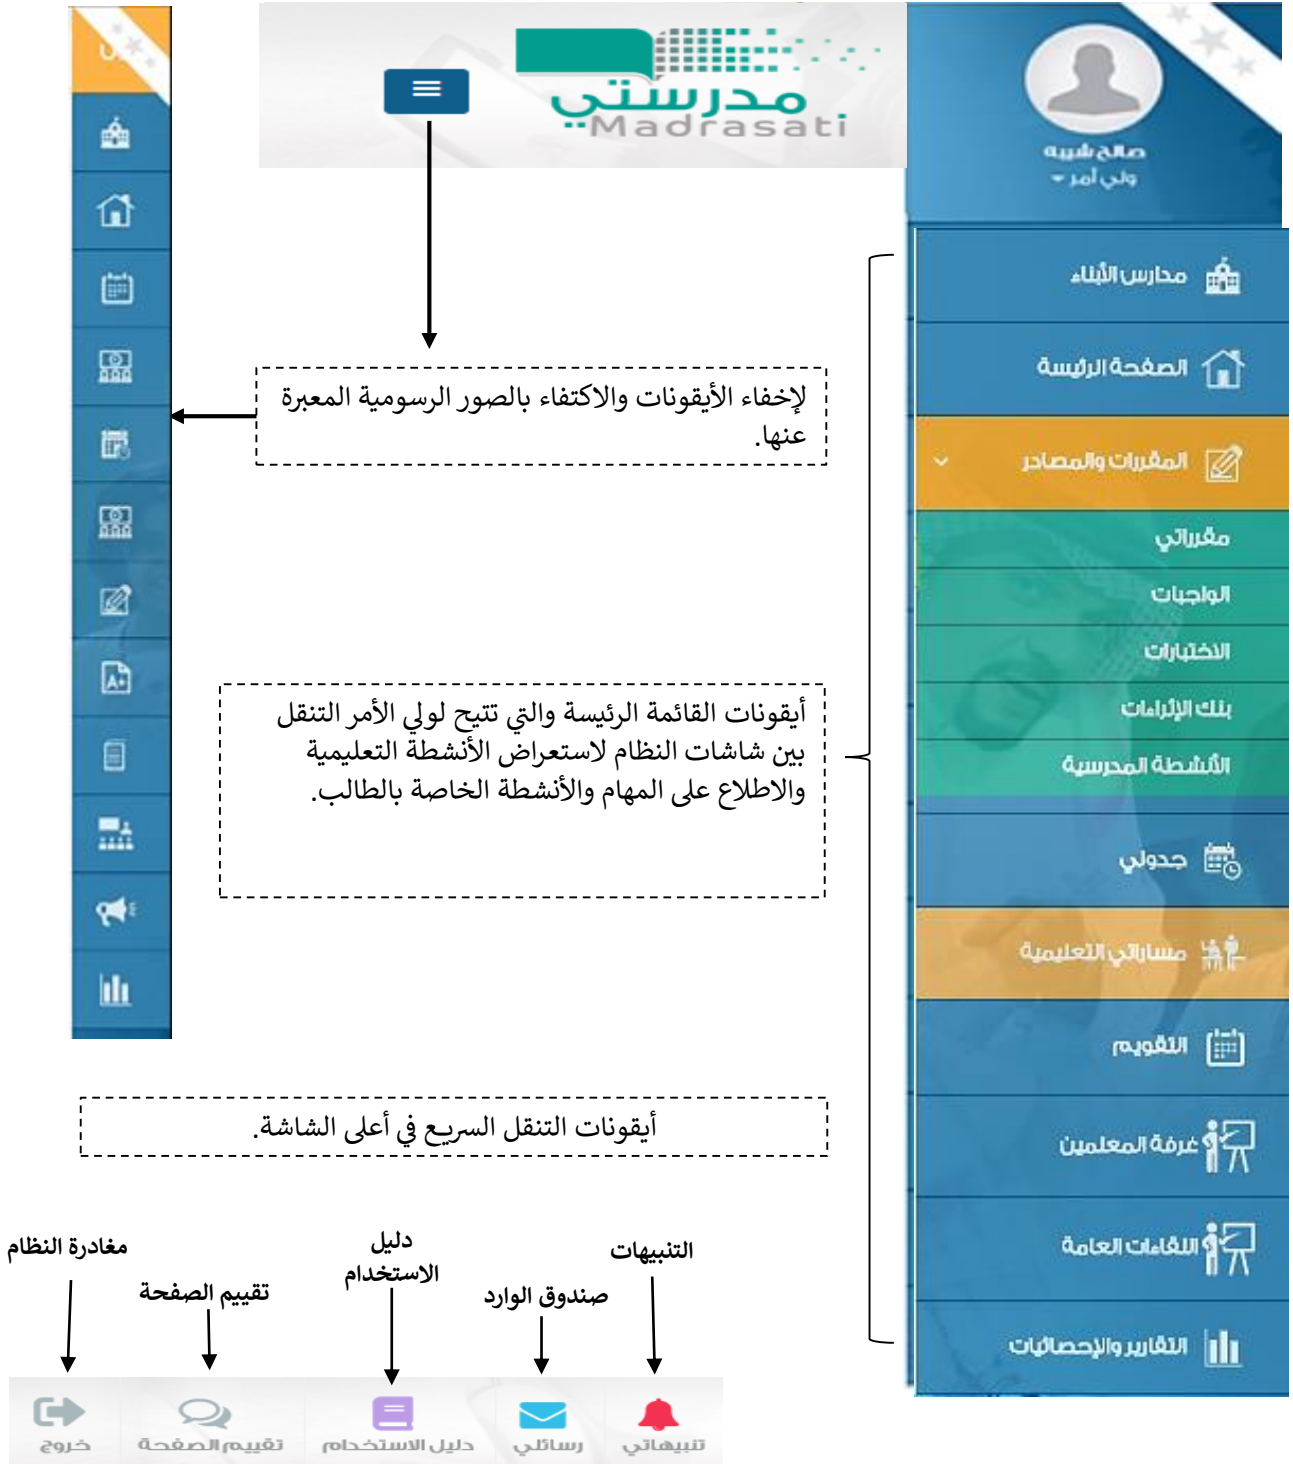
مدرستي
Madrasati

صالح شريه
ولي أمر

لإخفاء الأيقونات والاكتفاء بالصور الرسومية المعبرة عنها.

مدارس الأبناء
الصفحة الرئيسة
المقررات والمصادر
مقرراتي
الواجبات
الاختبارات
بنك الإثراءات
الأنشطة المدرسية
جدولي
مساراتي التعليمية
التقويم
غرفة المعلمين
اللقاءات العامة
التقارير والإحصائيات

أيقونات القائمة الرئيسة والتي تتيح لولي الأمر التنقل بين شاشات النظام لاستعراض الأنشطة التعليمية والاطلاع على المهام والأنشطة الخاصة بالطالب.

أيقونات التنقل السريع في أعلى الشاشة.

مغادرة النظام
تقييم الصفحة
دليل الاستخدام
صندوق الوارد
التنبيهات

خروج
تقييم الصفحة
دليل الاستخدام
رسائلي
تنبيهاتي